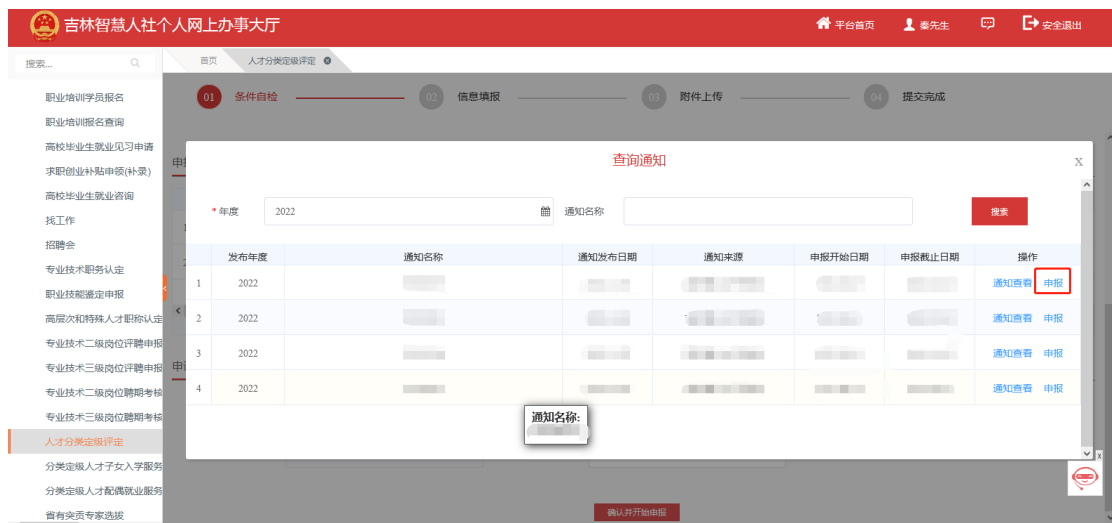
吉林智慧人社个人网上办事大厅

平台首页　秦先生　安全退出

搜索...

职业培训学员报名
职业培训报名查询
高校毕业生就业见习申请
求职创业补贴申领(补录)
高校毕业生就业咨询
找工作
招聘会
专业技术职务认定
职业技能鉴定申报
高层次和特殊人才职称认定
专业技术二级岗位评聘申报
专业技术三级岗位评聘申报
专业技术二级岗位聘期考核
专业技术三级岗位聘期考核
人才分类定级评定
分类定级人才子女入学服务
分类定级人才配偶就业服务
省有突贡专家选拔

首页　人才分类定级评定

01 条件自检　02 信息填报　03 附件上传　04 提交完成

查询通知

X

* 年度　2022　通知名称　搜索

|  | 发布年度 | 通知名称 | 通知发布日期 | 通知来源 | 申报开始日期 | 申报截止日期 | 操作 |
|---|---|---|---|---|---|---|---|
| 1 | 2022 | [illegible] | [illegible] | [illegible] | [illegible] | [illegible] | 通知查看 申报 |
| 2 | 2022 | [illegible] | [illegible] | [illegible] | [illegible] | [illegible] | 通知查看 申报 |
| 3 | 2022 | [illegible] | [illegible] | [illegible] | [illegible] | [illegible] | 通知查看 申报 |
| 4 | 2022 | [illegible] | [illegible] | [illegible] | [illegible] | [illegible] | 通知查看 申报 |

通知名称:
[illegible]

确认并开始申报